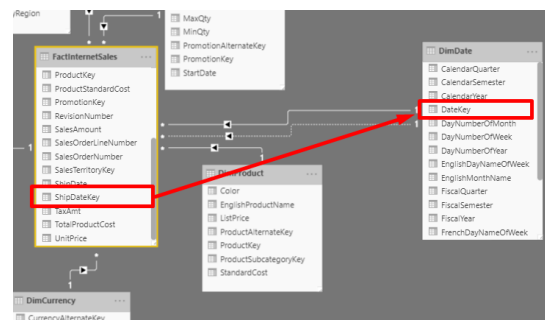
yRegion

1

MaxQty
MinQty
PromotionAlternateKey
PromotionKey
StartDate

FactInternetSales

ProductKey
ProductStandardCost
PromotionKey
RevisionNumber
SalesAmount
SalesOrderLineNumber
SalesOrderNumber
SalesTerritoryKey
ShipDate
ShipDateKey
TaxAmt
TotalProductCost
UnitPrice

1

DimDate

CalendarQuarter
CalendarSemester
CalendarYear
DateKey
DayNumberOfMonth
DayNumberOfWeek
DayNumberOfYear
EnglishDayNameOfWeek
EnglishMonthName
FiscalQuarter
FiscalSemester
FiscalYear
FrenchDayNameOfWeek

1

DimProduct

Color
EnglishProductName
ListPrice
ProductAlternateKey
ProductKey
ProductSubcategoryKey
StandardCost

1

DimCurrency

CurrencyAlternateKey